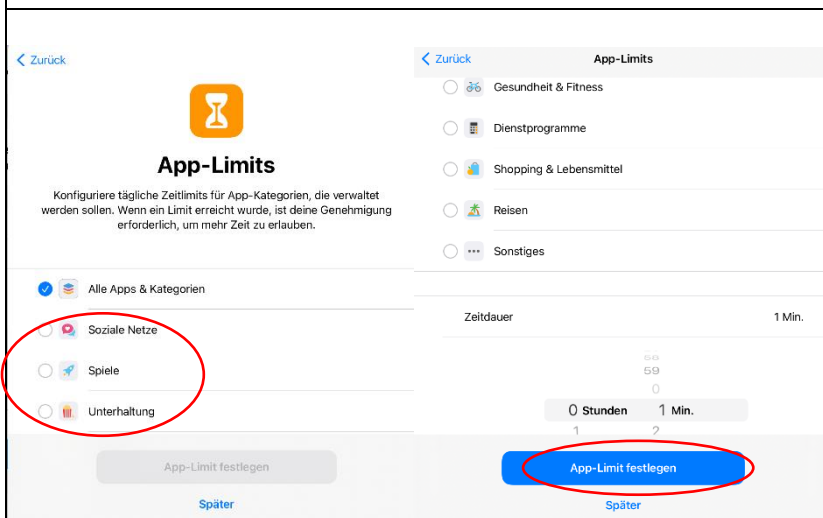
< Zurück

App-Limits

Konfiguriere tägliche Zeitlimits für App-Kategorien, die verwaltet werden sollen. Wenn ein Limit erreicht wurde, ist deine Genehmigung erforderlich, um mehr Zeit zu erlauben.

Alle Apps & Kategorien

Soziale Netze

Spiele

Unterhaltung

App-Limit festlegen

Später

< Zurück

App-Limits

Gesundheit & Fitness

Dienstprogramme

Shopping & Lebensmittel

Reisen

Sonstiges

Zeitdauer

1 Min.

58

59

0

0 Stunden

1 Min.

1

2

App-Limit festlegen

Später